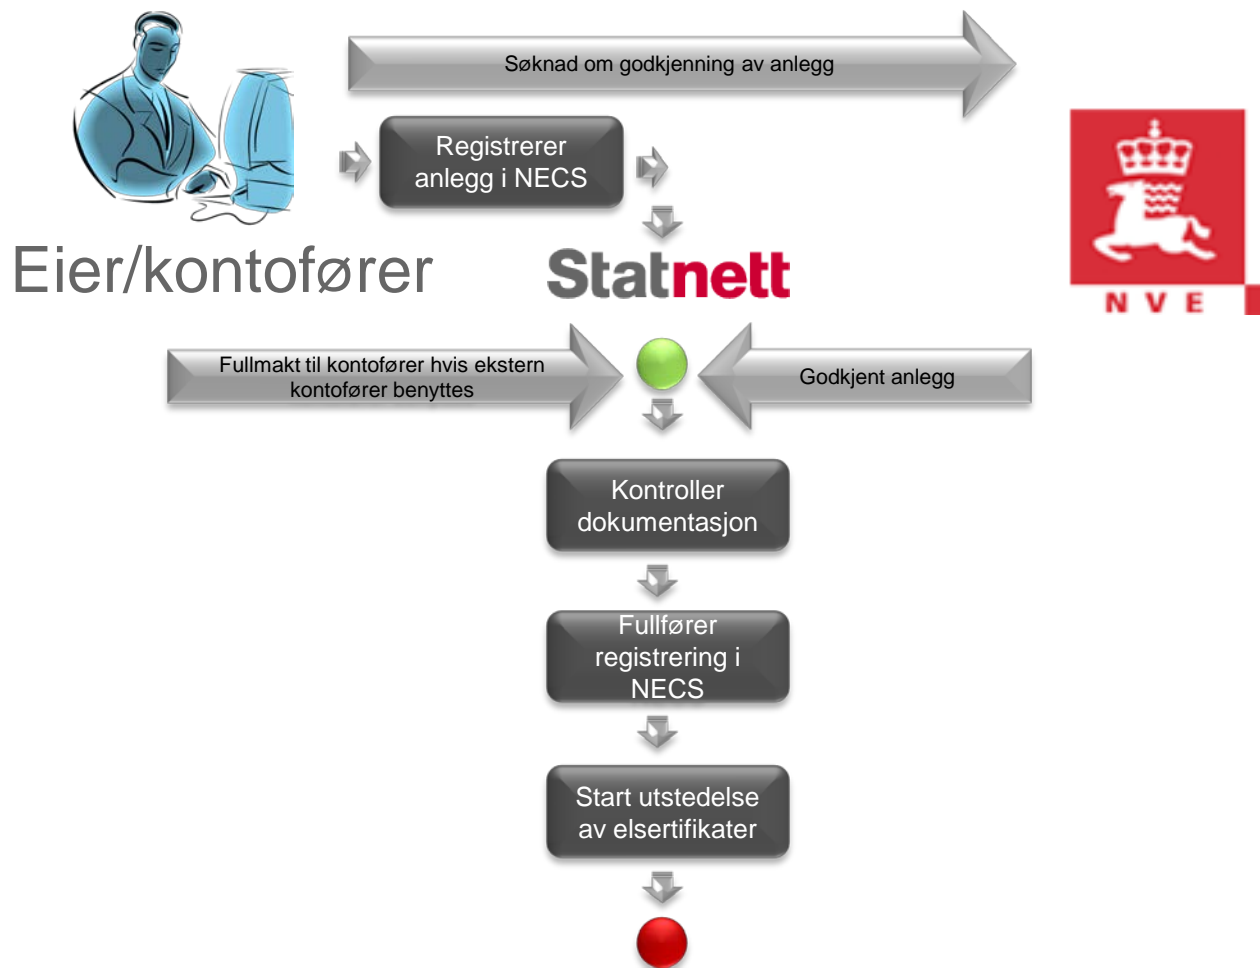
Søknad om godkjenning av anlegg

Registrerer anlegg i NECS

Eier/kontofører

Statnett

NVE

Fullmakt til kontofører hvis ekstern kontofører benyttes

Godkjent anlegg

Kontroller dokumentasjon

Fullfører registrering i NECS

Start utstedelse av elsertifikater